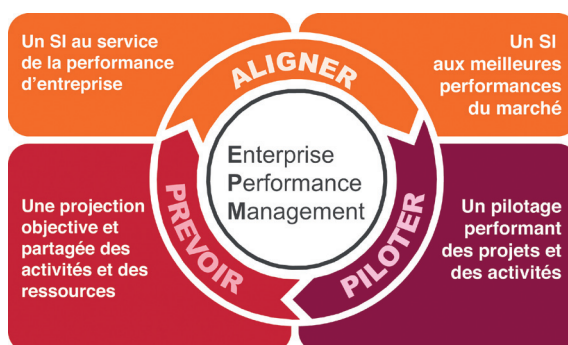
Un SI au service de la performance d'entreprise

Un SI aux meilleures performances du marché

ALIGNER

Enterprise
Performance
Management

PREVOIR

PILOTER

Une projection objective et partagée des activités et des ressources

Un pilotage performant des projets et des activités